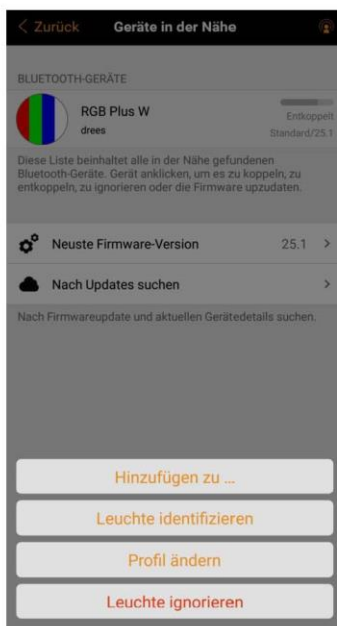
< Zurück
Geräte in der Nähe

BLUETOOTH-GERÄTE

RGB Plus W
drees
Entkoppelt
Standard/25.1

Diese Liste beinhaltet alle in der Nähe gefundenen Bluetooth-Geräte. Gerät anklicken, um es zu koppeln, zu entkoppeln, zu ignorieren oder die Firmware upzudaten.

Neuste Firmware-Version
25.1 >

Nach Updates suchen
>

Nach Firmwareupdate und aktuellen Gerätedetails suchen.

Hinzufügen zu ...

Leuchte identifizieren

Profil ändern

Leuchte ignorieren